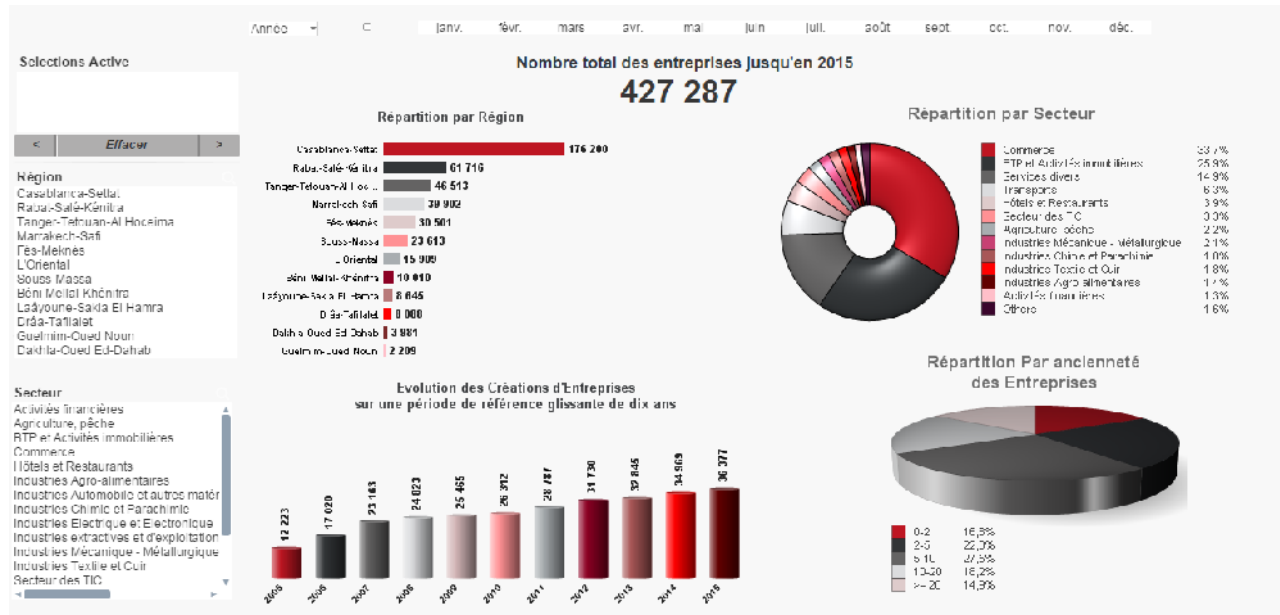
Année C janv. févr. mars avr. mai juin juil. août sept. oct. nov. déc.

Sélections Active

< Effacer >

Région
Casablanca-Settat
Rabat-Salé-Kénitra
Tanger-Tetouan-Al Hoceima
Marrakech-Safi
Fès-Meknès
L'Oriental
Souss Massa
Béni Mellal-Khénifra
Laâyoune-Sakia El Hamra
Drâa-Tafilalet
Guelmim-Oued Noun
Dakhla-Oued Ed-Dahab

Secteur
Activités financières
Agriculture, pêche
BTP et Activités immobilières
Commerce
Hôtels et Restaurants
Industries Agro-alimentaires
Industries Automobile et autres matér
Industries Chimie et Parachimie
Industries Electrique et Electronique
Industries extractives et d'exploitation
Industries Mécanique - Métallurgique
Industries Textile et Cuir
Secteur des TIC

Nombre total des entreprises jusqu'en 2015
427 287

Répartition par Région

| Région | Nombre |
|---|---|
| Casablanca-Settat | 176 200 |
| Rabat-Salé-Kénitra | 61 716 |
| Tanger-Tetouan-Al Hoce... | 46 513 |
| Marrakech-Safi | 39 902 |
| Fès-Meknès | 30 501 |
| Souss-Massa | 23 613 |
| L'Oriental | 15 909 |
| Béni Mellal-Khénifra | 10 010 |
| Laâyoune-Sakia El Hamra | 8 645 |
| Drâa-Tafilalet | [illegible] |
| Dakhla-Oued Ed-Dahab | 3 881 |
| Guelmim-Oued Noun | 2 209 |

Répartition par Secteur

| Secteur | % |
|---|---|
| Commerce | 33,7% |
| BTP et Activités immobilières | 25,9% |
| Services divers | 14,9% |
| Transports | 6,3% |
| Hôtels et Restaurants | 3,9% |
| Secteur des TIC | 3,0% |
| Agriculture, pêche | 2,2% |
| Industries Mécanique - Métallurgique | 2,1% |
| Industries Chimie et Parachimie | 1,0% |
| Industries Textile et Cuir | 1,8% |
| Industries Agro-alimentaires | 1,7% |
| Activités financières | 1,3% |
| Others | 1,6% |

Evolution des Créations d'Entreprises
sur une période de référence glissante de dix ans

| Année | Créations |
|---|---|
| 2005 | 12 223 |
| 2006 | 17 020 |
| 2007 | 23 163 |
| 2008 | 24 023 |
| 2009 | 25 465 |
| 2010 | 26 312 |
| 2011 | 28 787 |
| 2012 | 31 730 |
| 2013 | 32 845 |
| 2014 | 34 969 |
| 2015 | 36 377 |

Répartition Par ancienneté
des Entreprises

| Ancienneté | % |
|---|---|
| 0-2 | 16,3% |
| 2-5 | 22,0% |
| 5-10 | 27,5% |
| 10-20 | 18,2% |
| >=20 | 14,3% |